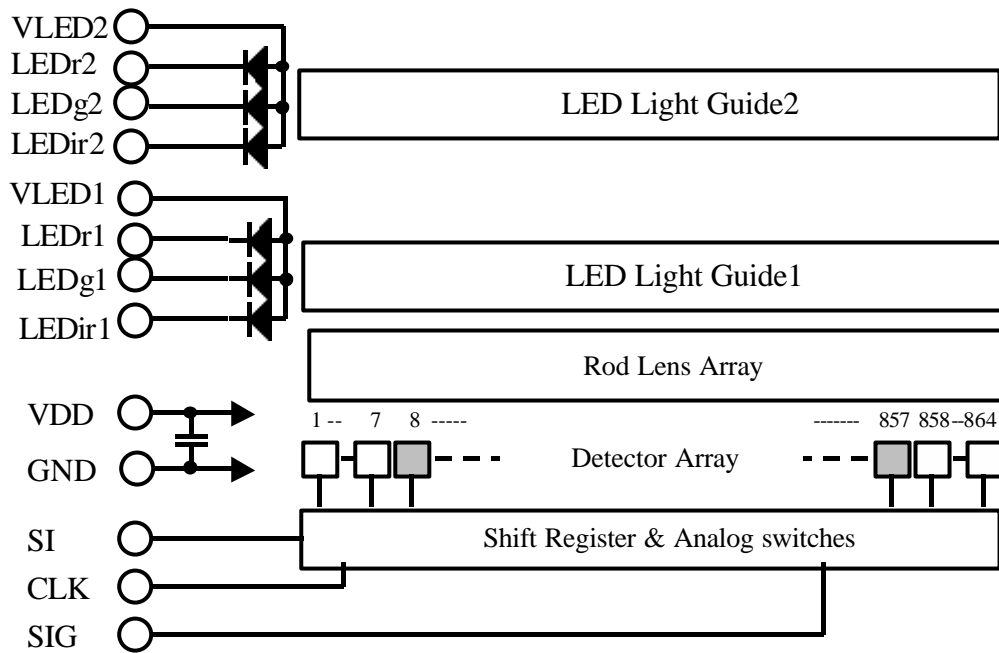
VLED2
LEDr2
LEDg2
LEDir2

LED Light Guide2

VLED1
LEDr1
LEDg1
LEDir1

LED Light Guide1

Rod Lens Array

VDD
GND

1 -- 7 8 -----

------- 857 858--864

Detector Array

SI
CLK
SIG

Shift Register & Analog switches